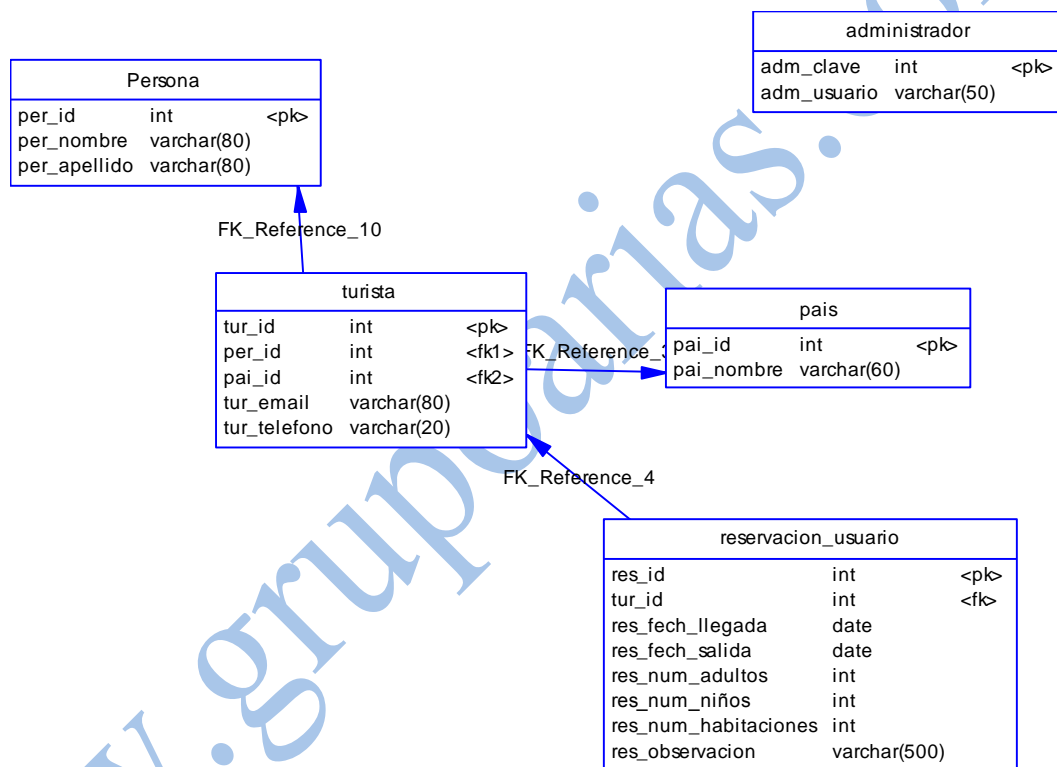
administrador

| adm_clave | int | <pk> |
|---|---|---|
| adm_usuario | varchar(50) | |

Persona

| per_id | int | <pk> |
|---|---|---|
| per_nombre | varchar(80) | |
| per_apellido | varchar(80) | |

FK_Reference_10

turista

| tur_id | int | <pk> |
|---|---|---|
| per_id | int | <fk1> |
| pai_id | int | <fk2> |
| tur_email | varchar(80) | |
| tur_telefono | varchar(20) | |

FK_Reference_3

pais

| pai_id | int | <pk> |
|---|---|---|
| pai_nombre | varchar(60) | |

FK_Reference_4

reservacion_usuario

| res_id | int | <pk> |
|---|---|---|
| tur_id | int | <fk> |
| res_fech_llegada | date | |
| res_fech_salida | date | |
| res_num_adultos | int | |
| res_num_niños | int | |
| res_num_habitaciones | int | |
| res_observacion | varchar(500) | |

www.grupoarias.com